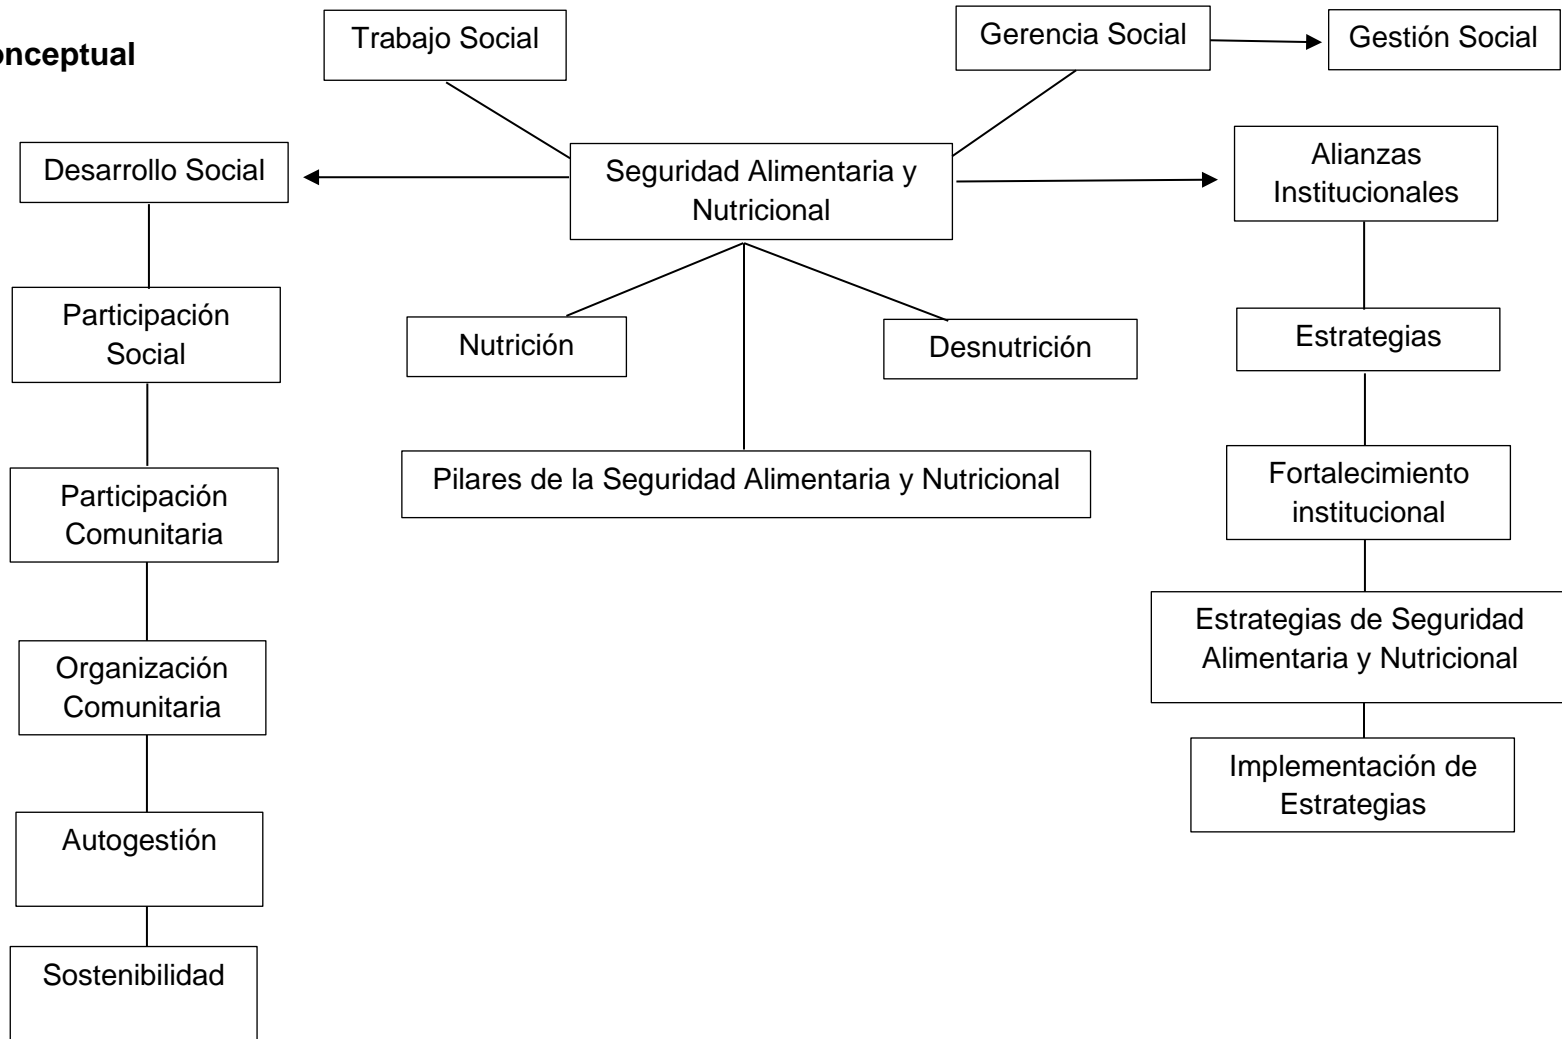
onceptual

Trabajo Social

Gerencia Social

Gestión Social

Desarrollo Social

Seguridad Alimentaria y Nutricional

Alianzas Institucionales

Participación Social

Nutrición

Desnutrición

Estrategias

Participación Comunitaria

Pilares de la Seguridad Alimentaria y Nutricional

Fortalecimiento institucional

Estrategias de Seguridad Alimentaria y Nutricional

Organización Comunitaria

Implementación de Estrategias

Autogestión

Sostenibilidad